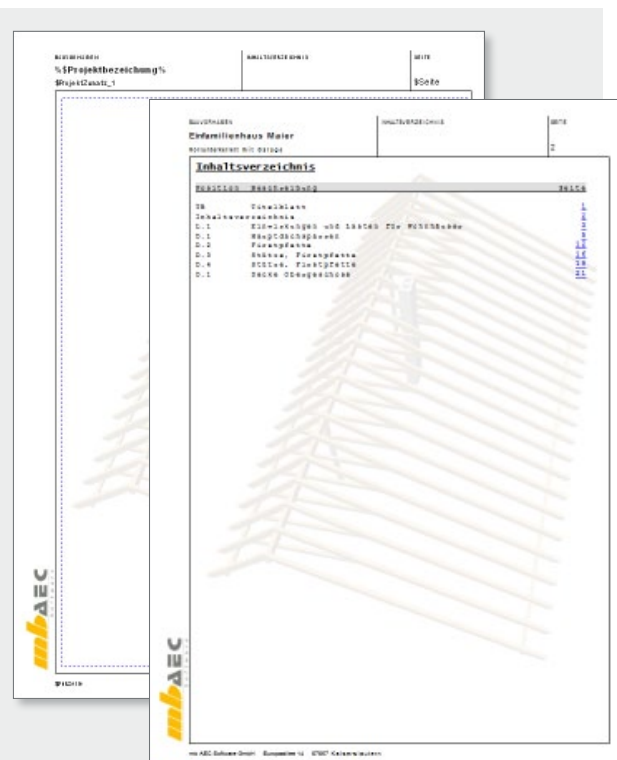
BAUVORHABEN
%$Projektbezeichnung%
$ProjektZusatz_1

INHALTSVERZEICHNIS

SEITE
$Seite

mbAEC

$Fußzeile

BAUVORHABEN
Einfamilienhaus Maier
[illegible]

INHALTSVERZEICHNIS

SEITE
2

Inhaltsverzeichnis

Position Beschreibung Seite

TB Titelblatt 1
Inhaltsverzeichnis 2
D.1 Einwirkungen und Lasten für Wohnhäuser 3
D.1 Hauptdachsparren 5
D.2 Firstpfette 12
D.3 Stütze, Firstpfette 16
D.4 Stütze, Fußpfette 18
D.1 Decke Obergeschoß 21

mbAEC

mb AEC Software GmbH Europaallee 14 67657 Kaiserslautern